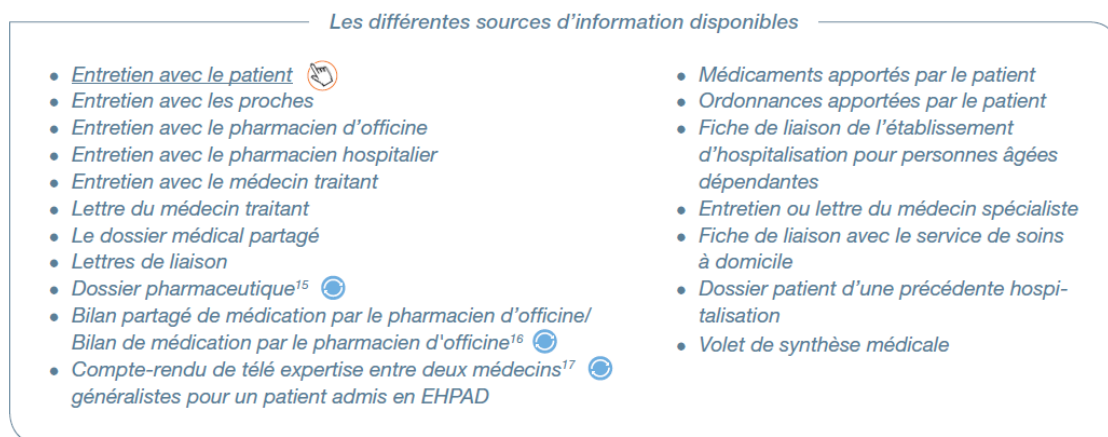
Les différentes sources d’information disponibles

- Entretien avec le patient
- Entretien avec les proches
- Entretien avec le pharmacien d’officine
- Entretien avec le pharmacien hospitalier
- Entretien avec le médecin traitant
- Lettre du médecin traitant
- Le dossier médical partagé
- Lettres de liaison
- Dossier pharmaceutique$^{15}$
- Bilan partagé de médication par le pharmacien d’officine/ Bilan de médication par le pharmacien d'officine$^{16}$
- Compte-rendu de télé expertise entre deux médecins$^{17}$ généralistes pour un patient admis en EHPAD

- Médicaments apportés par le patient
- Ordonnances apportées par le patient
- Fiche de liaison de l’établissement d’hospitalisation pour personnes âgées dépendantes
- Entretien ou lettre du médecin spécialiste
- Fiche de liaison avec le service de soins à domicile
- Dossier patient d’une précédente hospitalisation
- Volet de synthèse médicale